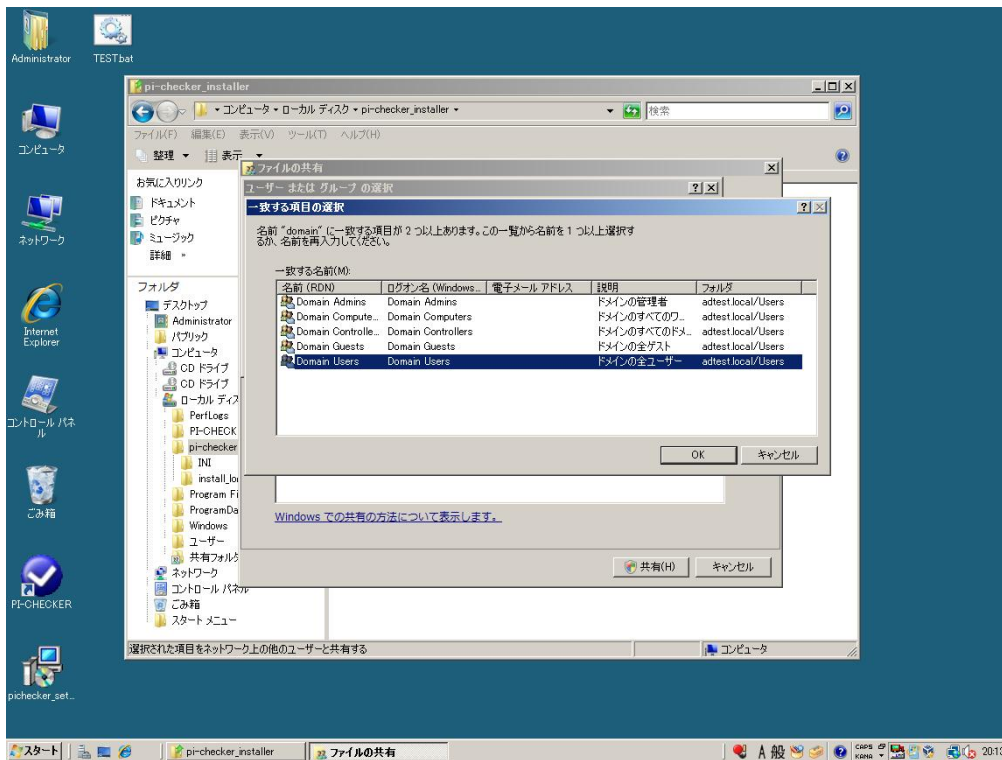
Administrator

TEST.bat

コンピュータ

ネットワーク

Internet Explorer

コントロール パネル

ごみ箱

PI-CHECKER

pichecker_set...

pi-checker_installer

▸ コンピュータ ▸ ローカル ディスク ▸ pi-checker_installer ▸

検索

ファイル(F) 編集(E) 表示(V) ツール(T) ヘルプ(H)

整理 ▾ 表示 ▾

お気に入りリンク

ドキュメント

ピクチャ

ミュージック

詳細 »

フォルダ

デスクトップ

Administrator

パブリック

コンピュータ

CD ドライブ

CD ドライブ

ローカル ディス

PerfLogs

PI-CHECK

pi-checker

INI

install_lo

Program Fi

ProgramDa

Windows

ユーザー

共有フォルダ

ネットワーク

コントロール パネル

ごみ箱

スタート メニュー

ファイルの共有

ユーザー または グループ の選択

一致する項目の選択

名前 "domain" に一致する項目が 2 つ以上あります。この一覧から名前を 1 つ以上選択するか、名前を再入力してください。

一致する名前(M):

| 名前 (RDN) | ログオン名 (Windows... | 電子メール アドレス | 説明 | フォルダ |
|---|---|---|---|---|
| Domain Admins | Domain Admins | | ドメインの管理者 | adtest.local/Users |
| Domain Compute... | Domain Computers | | ドメインのすべてのワ... | adtest.local/Users |
| Domain Controlle... | Domain Controllers | | ドメインのすべてのドメ... | adtest.local/Users |
| Domain Guests | Domain Guests | | ドメインの全ゲスト | adtest.local/Users |
| Domain Users | Domain Users | | ドメインの全ユーザー | adtest.local/Users |

OK

キャンセル

Windows での共有の方法について表示します。

共有(H)

キャンセル

選択された項目をネットワーク上の他のユーザーと共有する

コンピュータ

スタート

pi-checker_installer

ファイルの共有

A 般

CAPS KANA

20:13